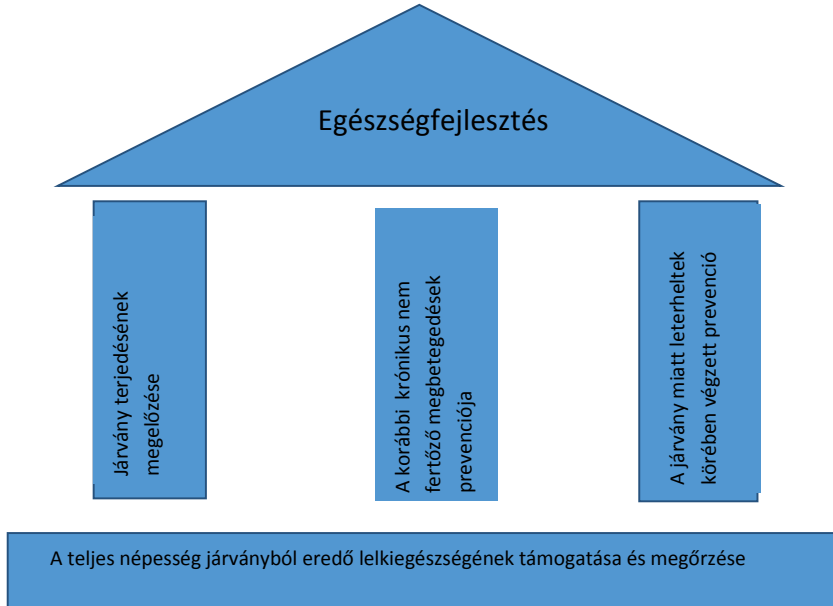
Egészségfejlesztés

Járvány terjedésének megelőzése

A korábbi krónikus nem fertőző megbetegedések prevenciója

A járvány miatt leterheltek körében végzett prevenció

A teljes népesség járványból eredő lelkiegészségének támogatása és megőrzése